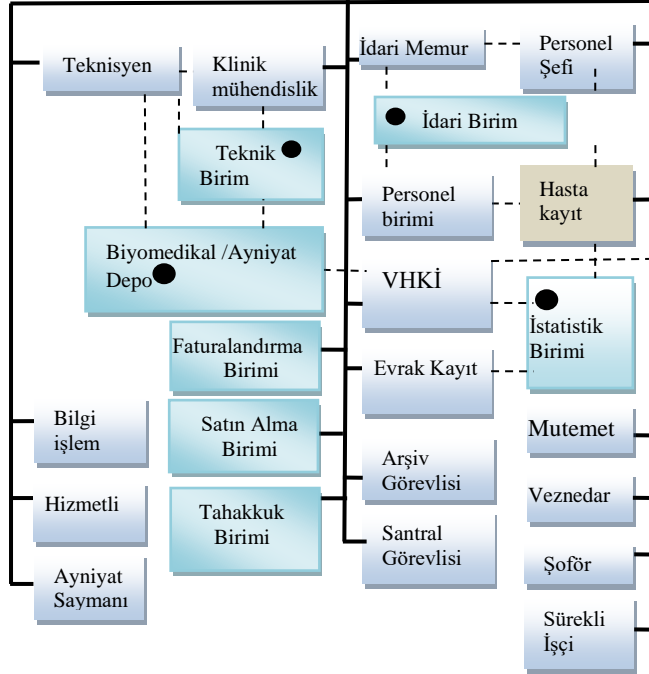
Teknisyen

Klinik mühendislik

İdari Memur

Personel Şefi

İdari Birim

Teknik Birim

Personel birimi

Hasta kayıt

Biyomedikal /Ayniyat Depo

VHKİ

İstatistik Birimi

Faturalandırma Birimi

Evrak Kayıt

Satın Alma Birimi

Bilgi işlem

Mutemet

Arşiv Görevlisi

Tahakkuk Birimi

Hizmetli

Veznedar

Santral Görevlisi

Ayniyat Saymanı

Şoför

Sürekli İşçi